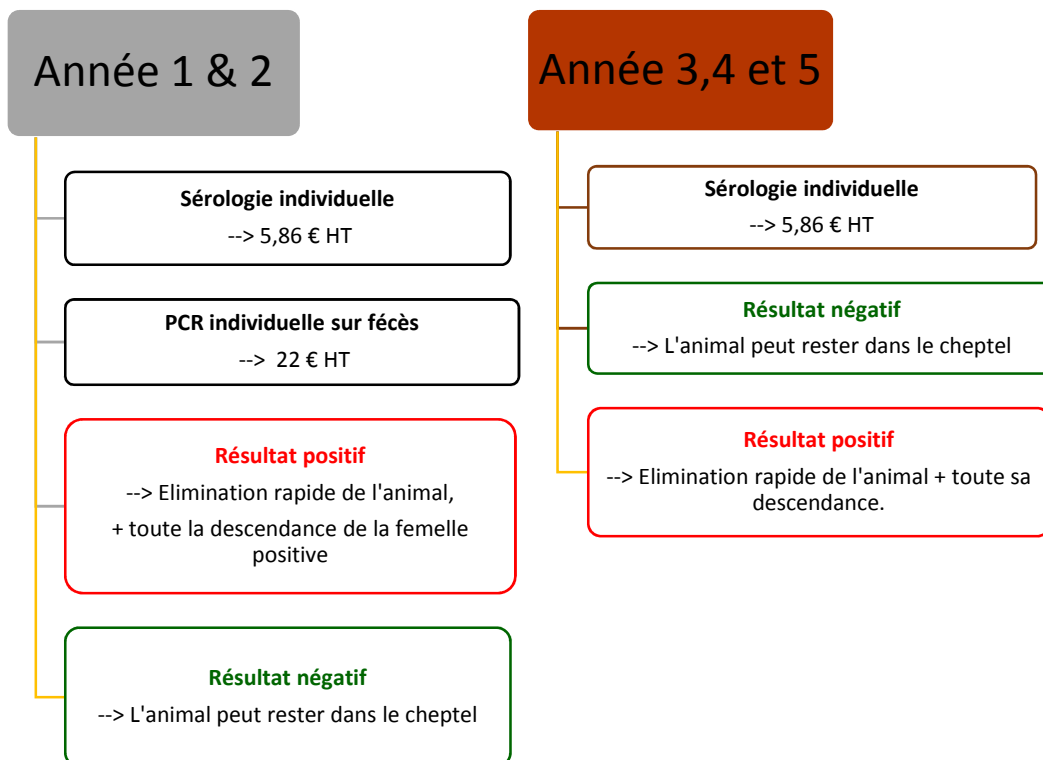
Année 1 & 2

Sérologie individuelle
--> 5,86 € HT

PCR individuelle sur fécès
--> 22 € HT

Résultat positif
--> Elimination rapide de l'animal,
+ toute la descendance de la femelle positive

Résultat négatif
--> L'animal peut rester dans le cheptel

Année 3,4 et 5

Sérologie individuelle
--> 5,86 € HT

Résultat négatif
--> L'animal peut rester dans le cheptel

Résultat positif
--> Elimination rapide de l'animal + toute sa descendance.